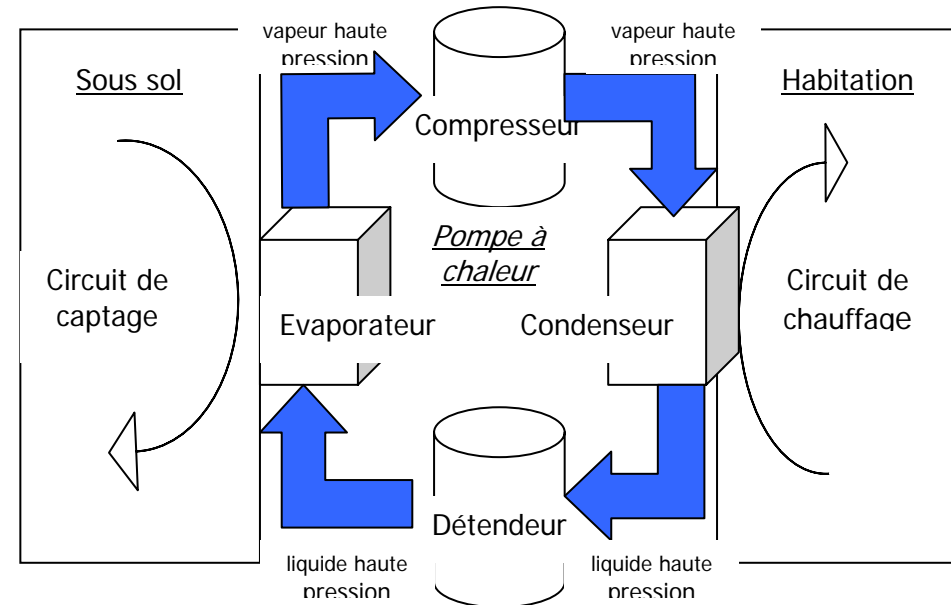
vapeur haute pression

vapeur haute pression

Sous sol

Compresseur

Habitation

Pompe à chaleur

Circuit de captage

Evaporateur

Condenseur

Circuit de chauffage

Détendeur

liquide haute pression

liquide haute pression